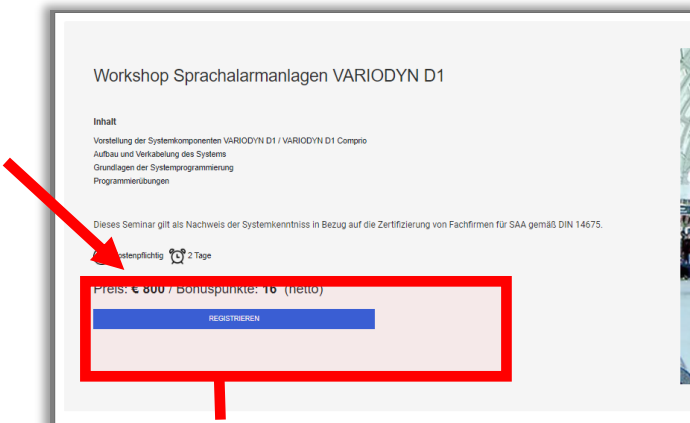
Workshop Sprachalarmanlagen VARIODYN D1

Inhalt

Vorstellung der Systemkomponenten VARIODYN D1 / VARIODYN D1 Comprio
Aufbau und Verkabelung des Systems
Grundlagen der Systemprogrammierung
Programmierübungen

Dieses Seminar gilt als Nachweis der Systemkenntniss in Bezug auf die Zertifizierung von Fachfirmen für SAA gemäß DIN 14675.

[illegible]ostenpflichtig 2 Tage

Preis: € 800 / Bonuspunkte: 16 (netto)

REGISTRIEREN